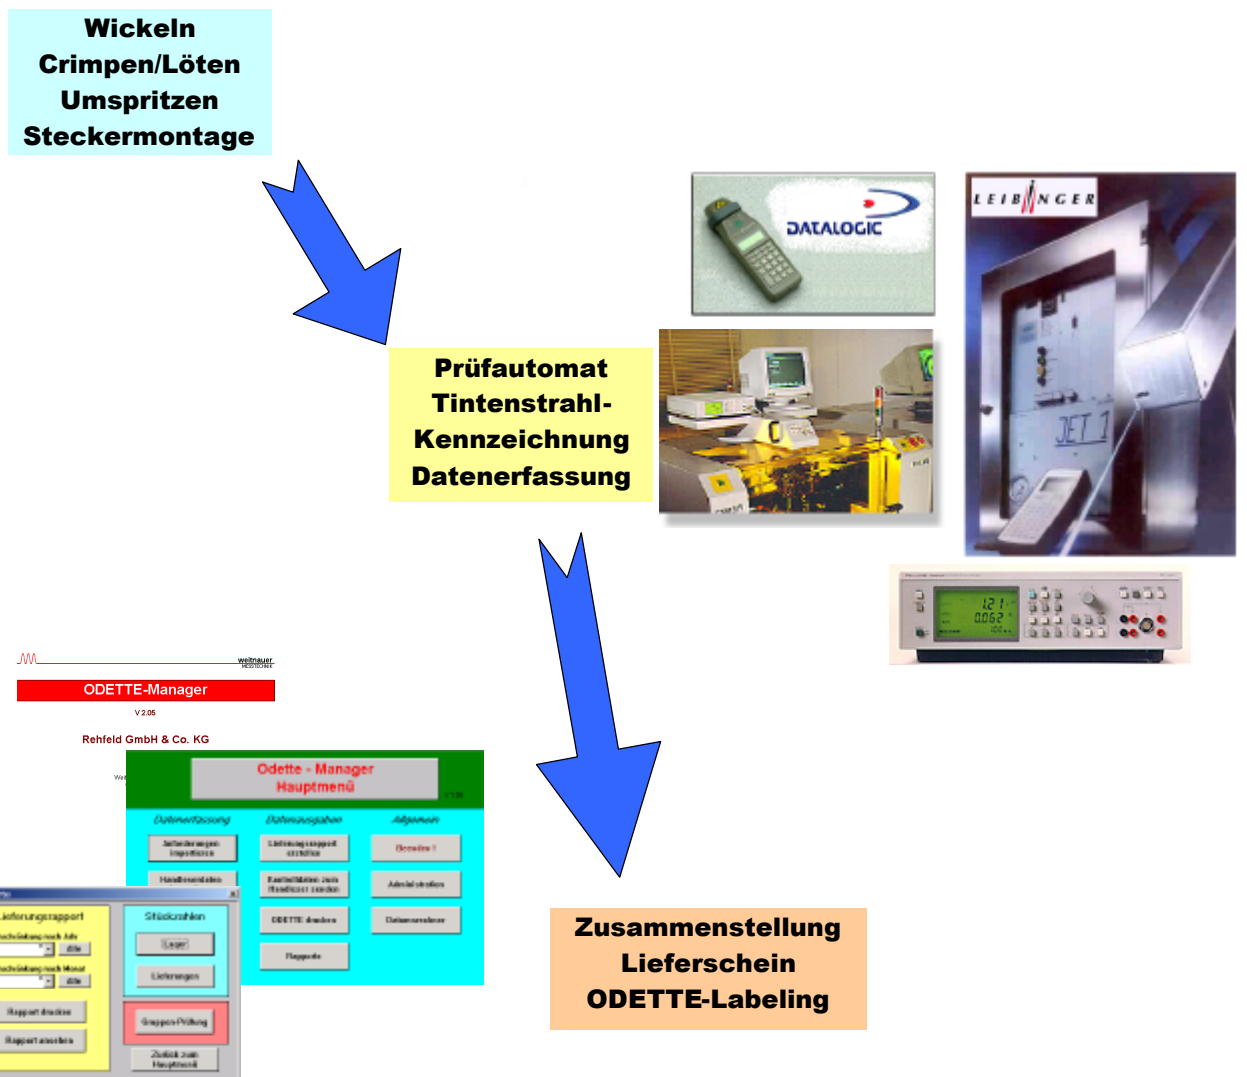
Wickeln
Crimpen/Löten
Umspritzen
Steckermontage

DATALOGIC

LEIBINGER

JET 1

Prüfautomat
Tintenstrahl-
Kennzeichnung
Datenerfassung

weitnauer

ODETTE-Manager

V 2.05

Rehfeld GmbH & Co. KG

Odette - Manager
Hauptmenü

Datenerfassung

Datenausgaben

Allgemein

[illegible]

Lieferungsrapport

Stückzahlen

Lager

Lieferungen

Gruppen-Prüfung

Zurück zum Hauptmenü

ODETTE drucken

Zusammenstellung
Lieferschein
ODETTE-Labeling